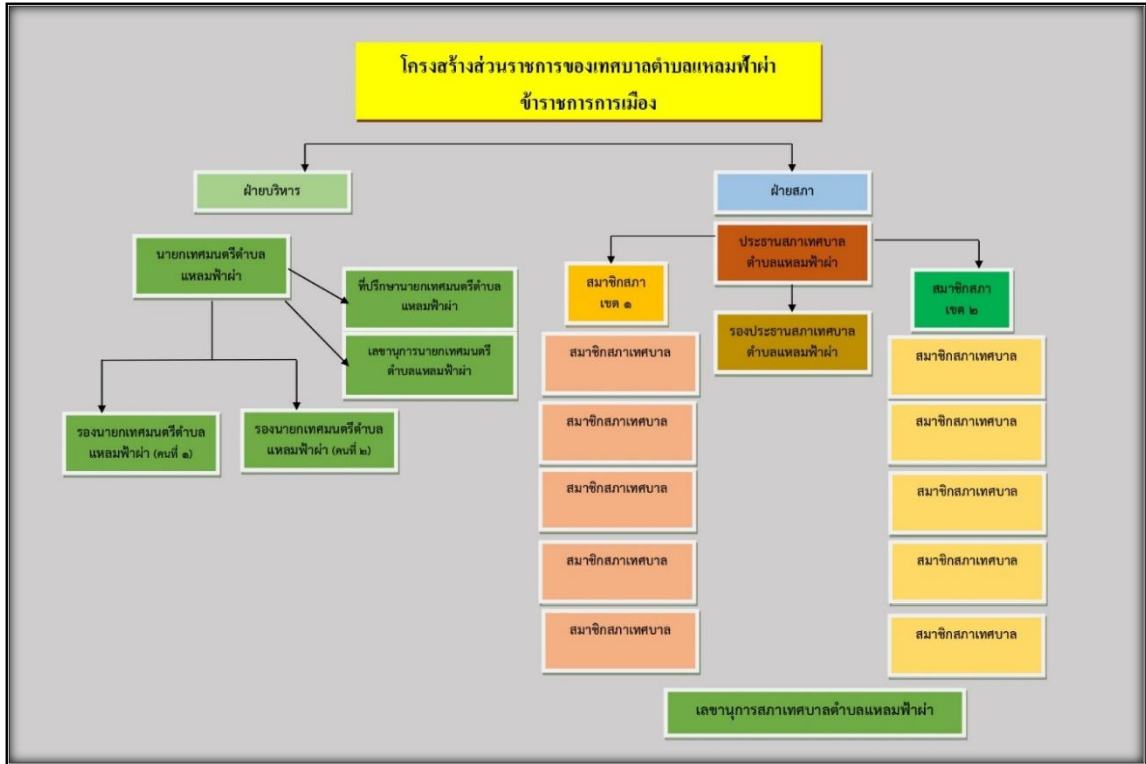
โครงสร้างส่วนราชการของเทศบาลตำบลแหลมฟ้าผ่า
ข้าราชการการเมือง

ฝ่ายบริหาร

นายกเทศมนตรีตำบลแหลมฟ้าผ่า

ที่ปรึกษานายกเทศมนตรีตำบลแหลมฟ้าผ่า

เลขานุการนายกเทศมนตรีตำบลแหลมฟ้าผ่า

รองนายกเทศมนตรีตำบลแหลมฟ้าผ่า (คนที่ ๑)

รองนายกเทศมนตรีตำบลแหลมฟ้าผ่า (คนที่ ๒)

ฝ่ายสภา

ประธานสภาเทศบาลตำบลแหลมฟ้าผ่า

สมาชิกสภา เขต ๑

สมาชิกสภาเทศบาล

สมาชิกสภาเทศบาล

สมาชิกสภาเทศบาล

สมาชิกสภาเทศบาล

สมาชิกสภาเทศบาล

รองประธานสภาเทศบาลตำบลแหลมฟ้าผ่า

สมาชิกสภา เขต ๒

สมาชิกสภาเทศบาล

สมาชิกสภาเทศบาล

สมาชิกสภาเทศบาล

สมาชิกสภาเทศบาล

สมาชิกสภาเทศบาล

เลขานุการสภาเทศบาลตำบลแหลมฟ้าผ่า